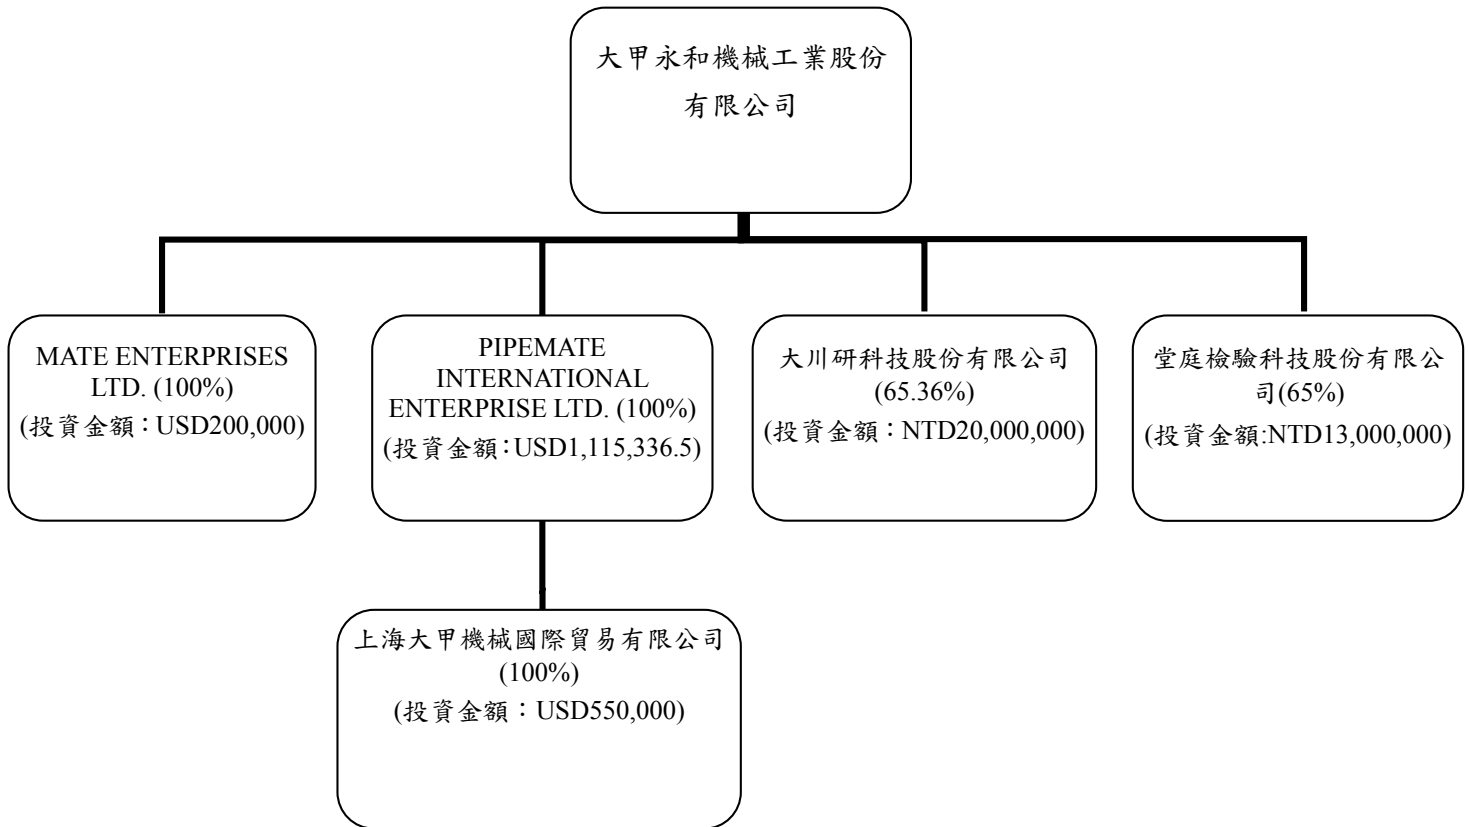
大甲永和機械工業股份有限公司

MATE ENTERPRISES LTD. (100%)
(投資金額：USD200,000)

PIPEMATE INTERNATIONAL ENTERPRISE LTD. (100%)
(投資金額：USD1,115,336.5)

大川研科技股份有限公司 (65.36%)
(投資金額：NTD20,000,000)

堂庭檢驗科技股份有限公司(65%)
(投資金額:NTD13,000,000)

上海大甲機械國際貿易有限公司 (100%)
(投資金額：USD550,000)